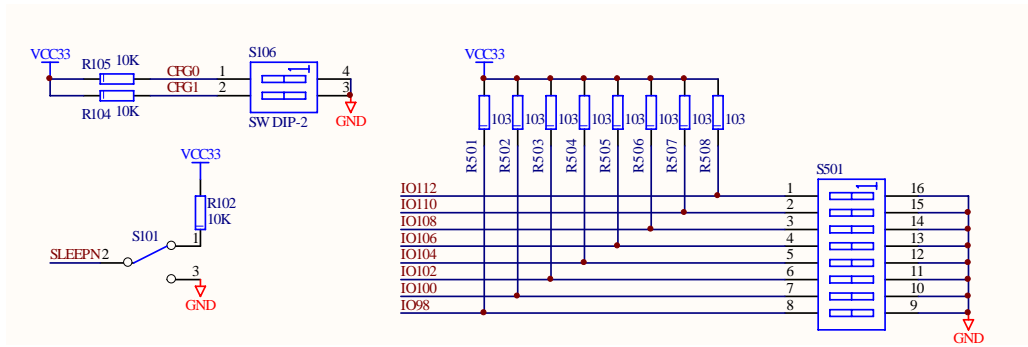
VCC33
R105 10K
CFG0 1
CFG1 2
R104 10K
S106
4
3
SW DIP-2
GND

VCC33
R102
10K
S101
1
SLEEPN 2
3
GND

VCC33
R501 103
R502 103
R503 103
R504 103
R505 103
R506 103
R507 103
R508 103

S501
IO112 1 16
IO110 2 15
IO108 3 14
IO106 4 13
IO104 5 12
IO102 6 11
IO100 7 10
IO98 8 9
GND